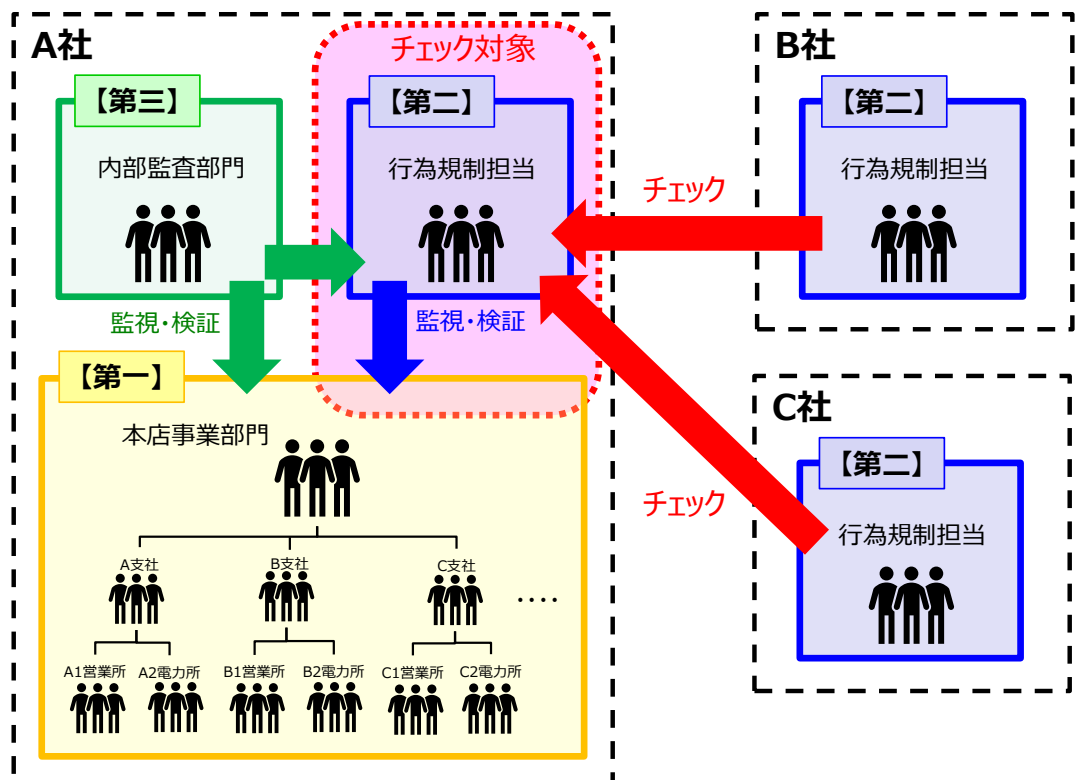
A社

チェック対象

【第三】
内部監査部門

【第二】
行為規制担当

監視・検証

監視・検証

【第一】
本店事業部門

A支社
B支社
C支社
....

A1営業所
A2電力所
B1営業所
B2電力所
C1営業所
C2電力所

B社
【第二】
行為規制担当

チェック

C社
【第二】
行為規制担当

チェック